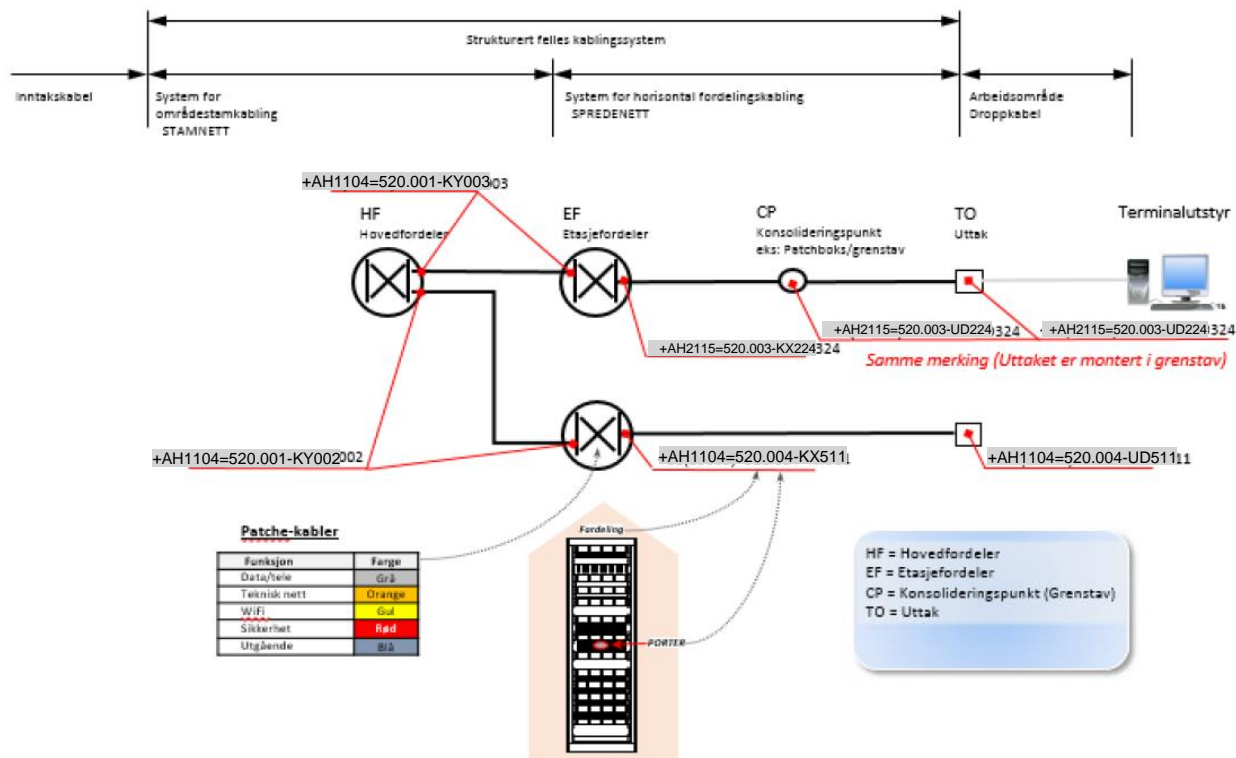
Strukturert felles kablingssystem

Inntakskabel

System for områdestamkabling STAMNETT

System for horisontal fordelingskabling SPREDENETT

Arbeidsområde Droppkabel

+AH1104=520.001-KY003 03

HF
Hovedfordeler

EF
Etasjefordeler

CP
Konsolideringspunkt
eks: Patchboks/grenstav

TO
Uttak

Terminalutstyr

+AH2115=520.003-UD224 324

+AH2115=520.003-UD224 324

+AH2115=520.003-KX224 324

Samme merking (Uttaket er montert i grenstav)

+AH1104=520.001-KY002 002

+AH1104=520.004-KX511

+AH1104=520.004-UD511 11

Patche-kabler

| Funksjon | Farge |
|---|---|
| Data/tele | Grå |
| Teknisk nett | Orange |
| WiFi | Gul |
| Sikkerhet | Rød |
| Utgående | Blå |

Fordeling

PORTER

HF = Hovedfordeler
EF = Etasjefordeler
CP = Konsolideringspunkt (Grenstav)
TO = Uttak